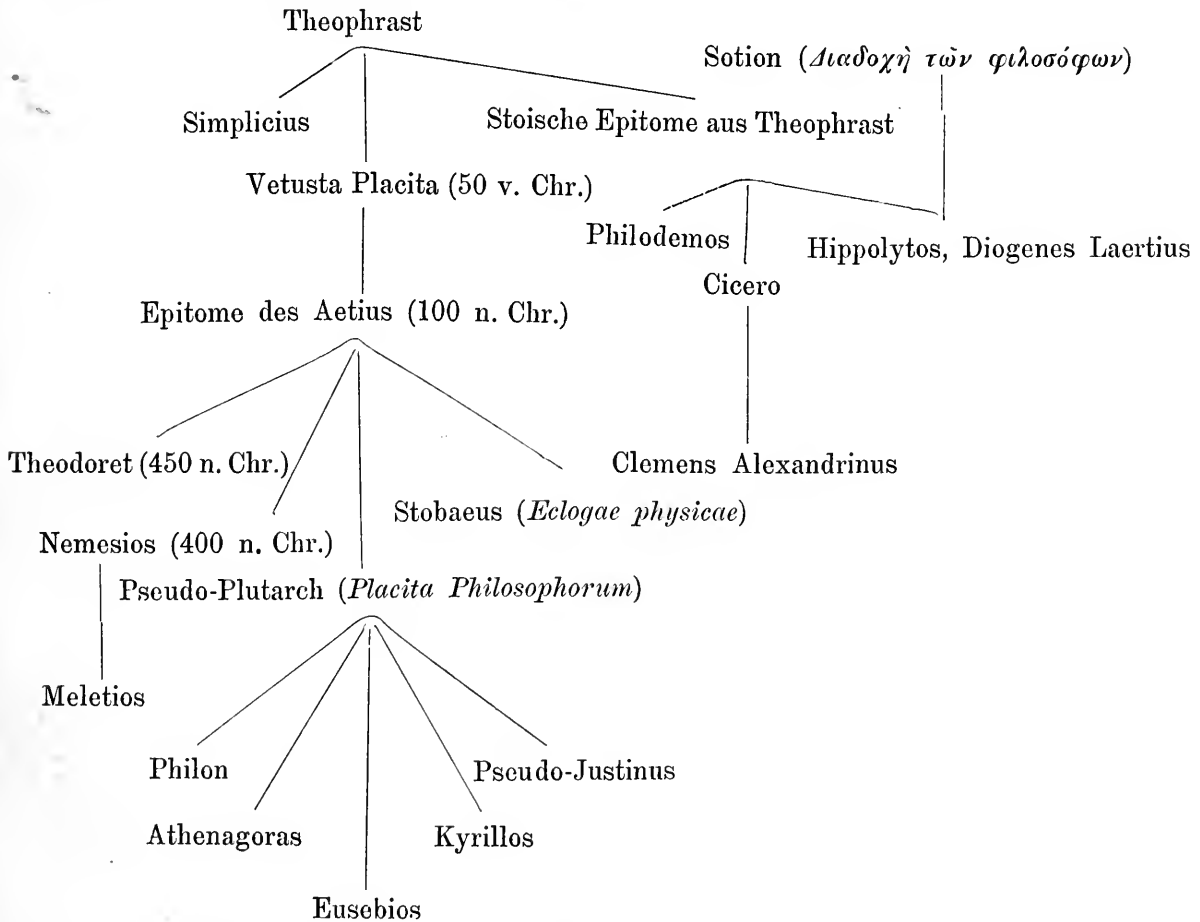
Theophrast

Sotion (*Διαδοχὴ τῶν φιλοσόφων*)

Simplicius

Stoische Epitome aus Theophrast

Vetusta Placita (50 v. Chr.)

Philodemos

Hippolytos, Diogenes Laertius

Cicero

Epitome des Aetius (100 n. Chr.)

Theodoret (450 n. Chr.)

Clemens Alexandrinus

Stobaeus (*Eclogae physicae*)

Nemesios (400 n. Chr.)

Pseudo-Plutarch (*Placita Philosophorum*)

Meletios

Philon

Pseudo-Justinus

Athenagoras

Kyrillos

Eusebios